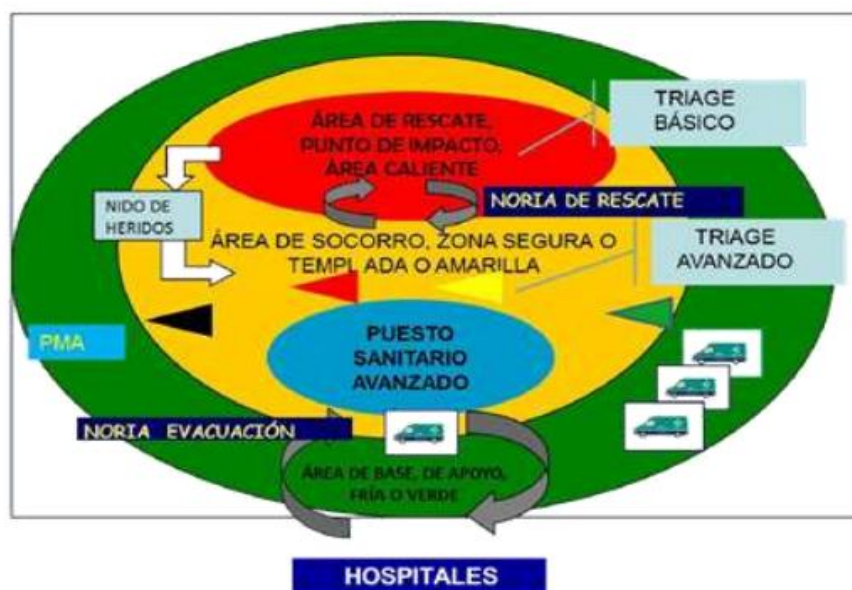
ÁREA DE RESCATE, PUNTO DE IMPACTO, ÁREA CALIENTE

TRIAGE BÁSICO

NIDO DE HERIDOS

NORIA DE RESCATE

ÁREA DE SOCORRO, ZONA SEGURA O TEMPLADA O AMARILLA

TRIAGE AVANZADO

PMA

PUESTO SANITARIO AVANZADO

NORIA EVACUACIÓN

ÁREA DE BASE, DE APOYO, FRÍA O VERDE

HOSPITALES